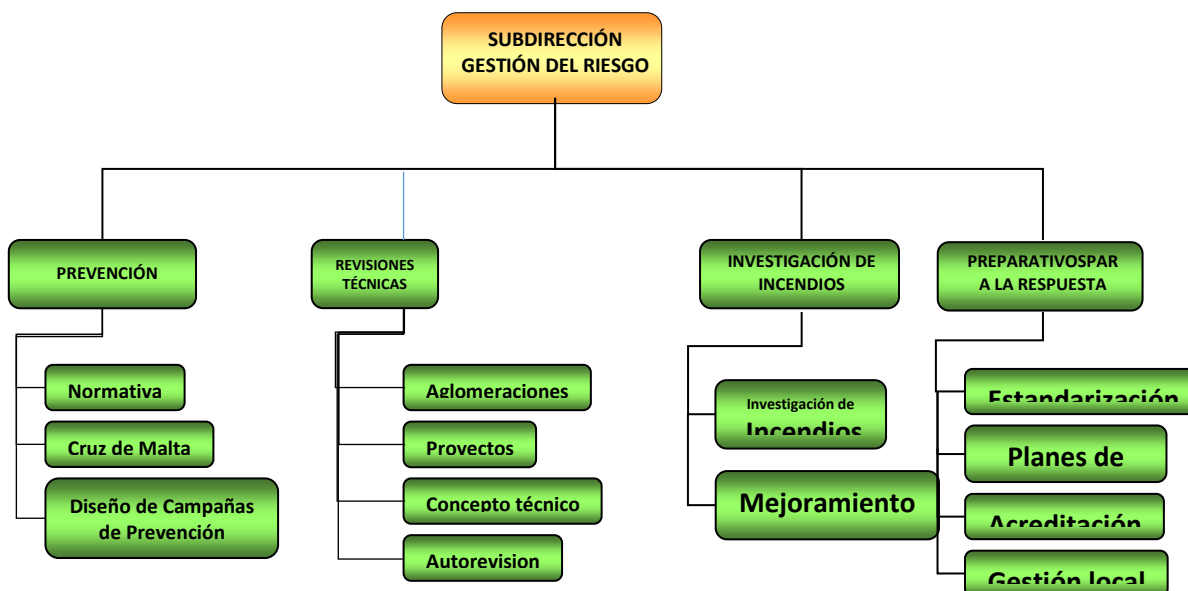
SUBDIRECCIÓN GESTIÓN DEL RIESGO

PREVENCIÓN

Normativa

Cruz de Malta

Diseño de Campañas de Prevención

REVISIONES TÉCNICAS

Aglomeraciones

Proyectos

Concepto técnico

Autorevision

INVESTIGACIÓN DE INCENDIOS

Investigación de Incendios

Mejoramiento

PREPARATIVOSPARA LA RESPUESTA

Estandarización

Planes de

Acreditación

Gestión local